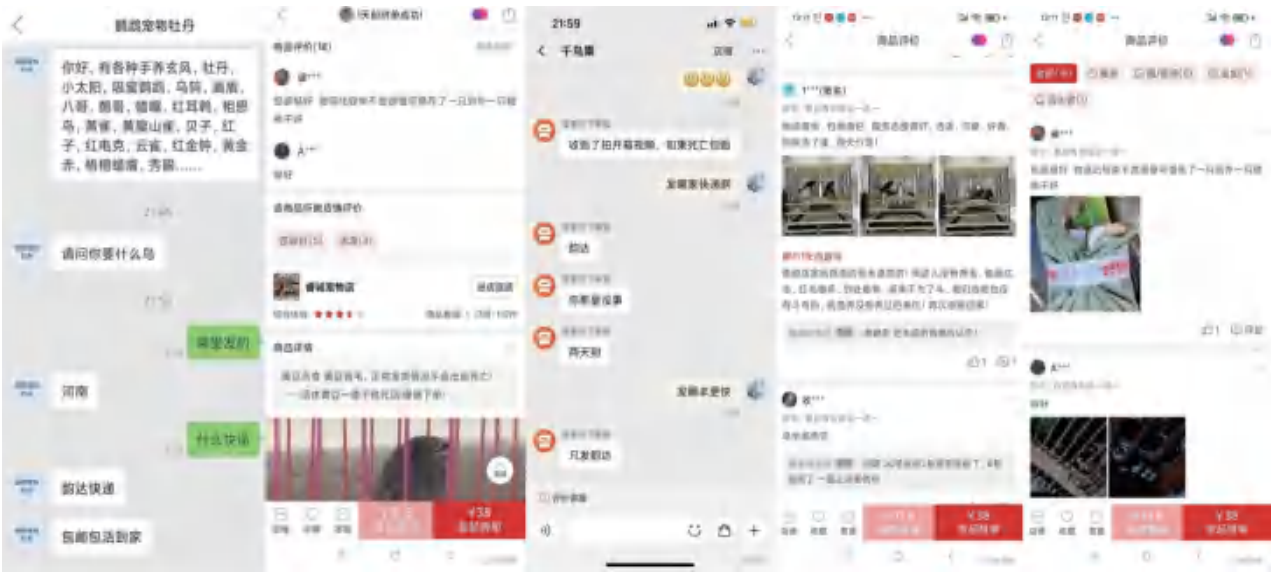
鹦鹉宠物牡丹

你好，有各种手养玄凤，牡丹，小太阳，金太阳，鸟鸦，画眉，八哥，鹩哥，蜡嘴，红耳鹎，相思鸟，黄雀，黄腹山雀，贝子，红子，红毛克，云雀，红金钟，黄金丝，棕榈绿鹦，秀眼……

21:05

请问你要什么鸟

黄雀

河南

什么快递

韵达快递

包邮包活到家

商品评价(14)

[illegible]

商品详情

¥38

21:59

千鸟集

韵达

你那是没事

两天到

只发韵达

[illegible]

发顺丰更快

商品评价

¥38

商品评价

¥38